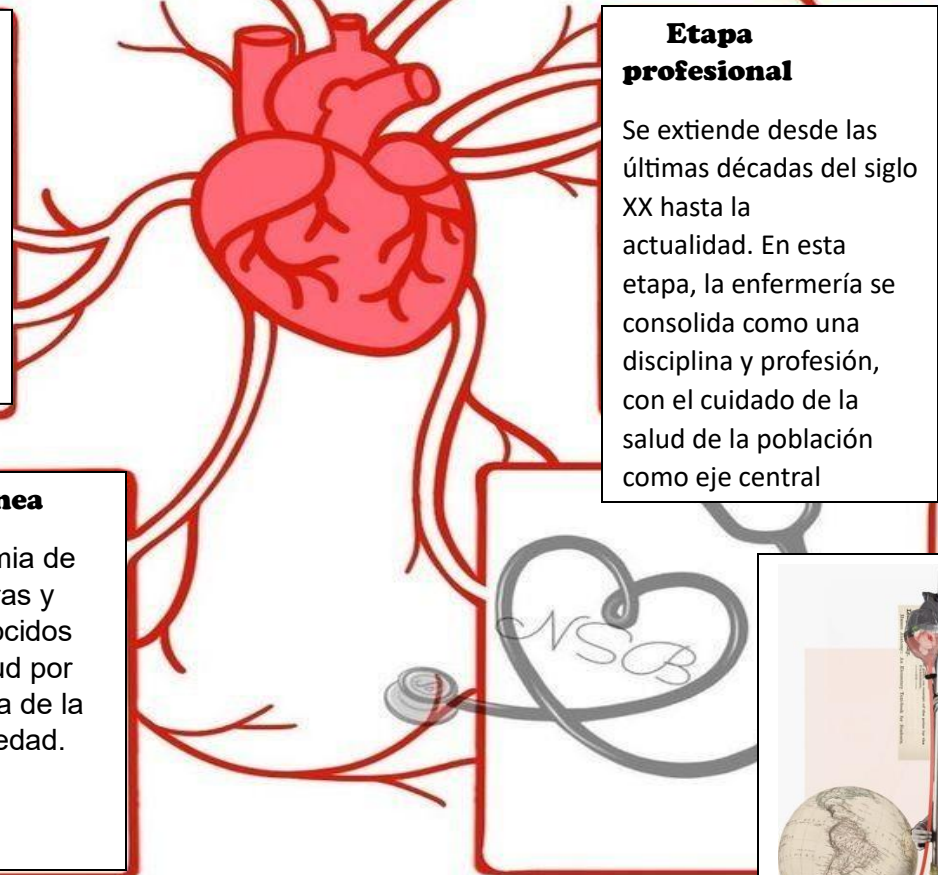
Etapa profesional

Se extiende desde las últimas décadas del siglo XX hasta la actualidad. En esta etapa, la enfermería se consolida como una disciplina y profesión, con el cuidado de la salud de la población como eje central

nea

nia de
ras y
ocidos
ud por
a de la
edad.

NSB